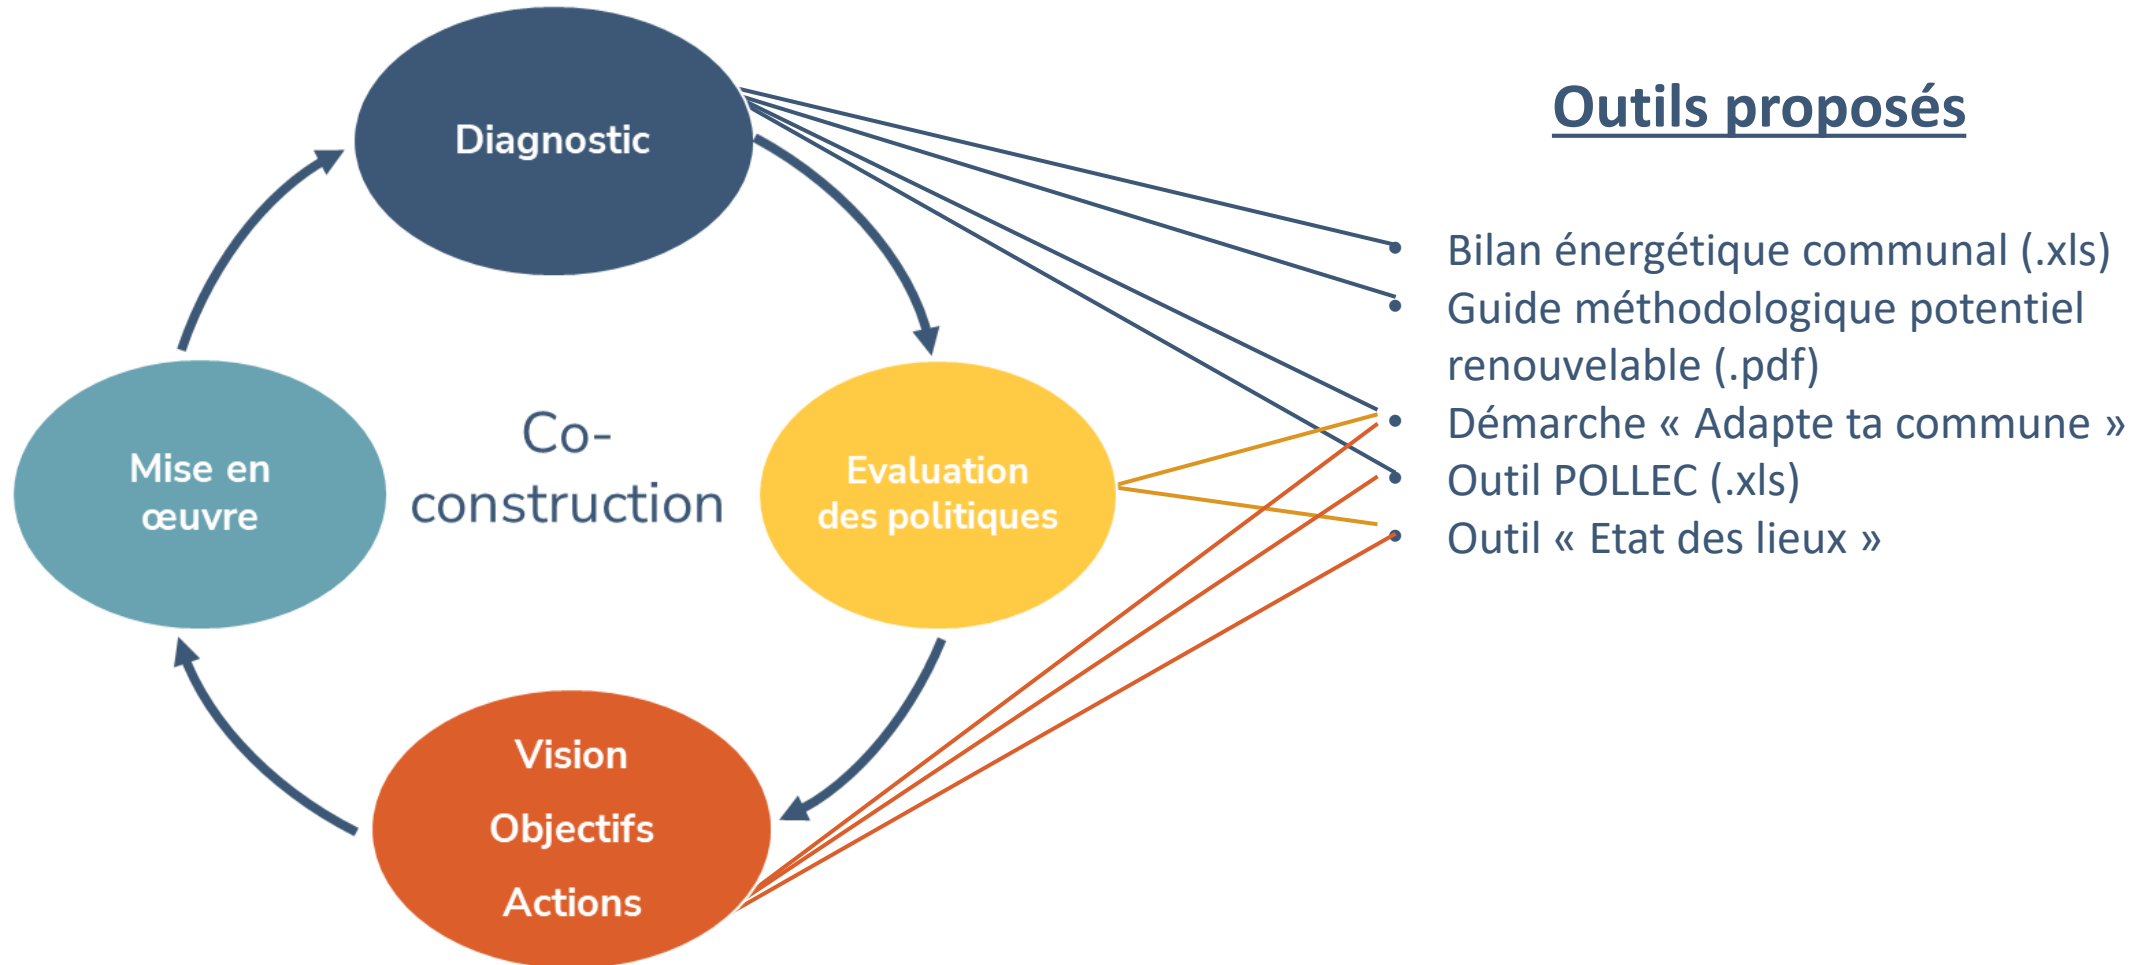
Diagnostic

Evaluation des politiques

Vision

Objectifs

Actions

Mise en œuvre

Co-construction

Outils proposés

- Bilan énergétique communal (.xls)
- Guide méthodologique potentiel renouvelable (.pdf)
- Démarche « Adapte ta commune »
- Outil POLLEC (.xls)
- Outil « Etat des lieux »